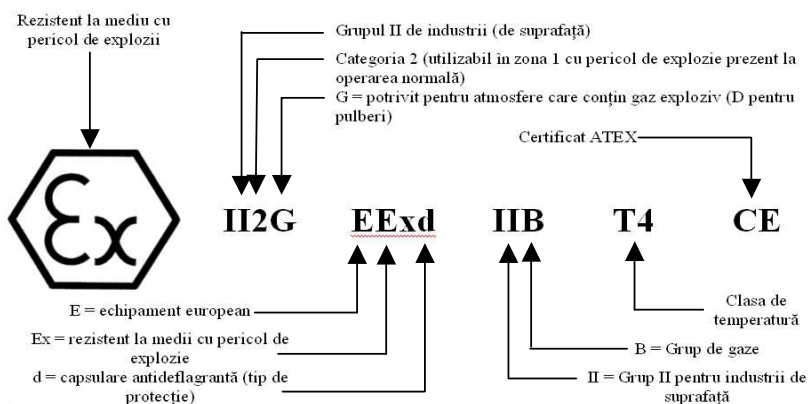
Rezistent la mediu cu pericol de explozii

Grupul II de industrii (de suprafață)

Categoria 2 (utilizabil în zona 1 cu pericol de explozie prezent la operarea normală)

G = potrivit pentru atmosfere care conțin gaz exploziv (D pentru pulberi)

Certificat ATEX

Ex

II2G EExd IIB T4 CE

E = echipament european

Ex = rezistent la medii cu pericol de explozie

d = capsulare antideflagrantă (tip de protecție)

Clasa de temperatură

B = Grup de gaze

II = Grup II pentru industrii de suprafață